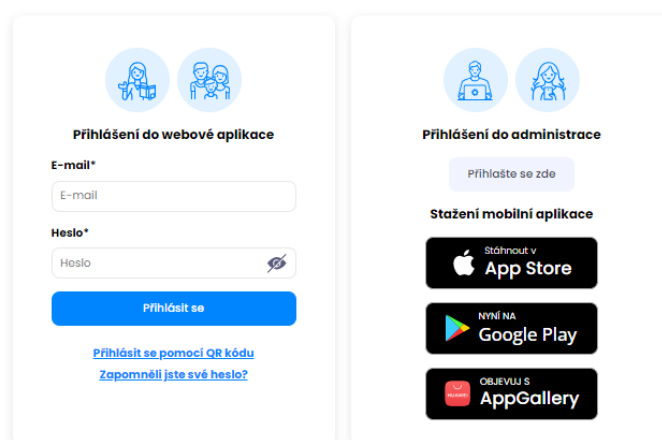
Přihlášení do webové aplikace

E-mail*

E-mail

Heslo*

Heslo

Přihlásit se

Přihlásit se pomocí QR kódu

Zapomněli jste své heslo?

Přihlášení do administrace

Přihlašte se zde

Stažení mobilní aplikace

Stáhnout v
App Store

NYNÍ NA
Google Play

HUAWEI
OBJEVUJ S
AppGallery